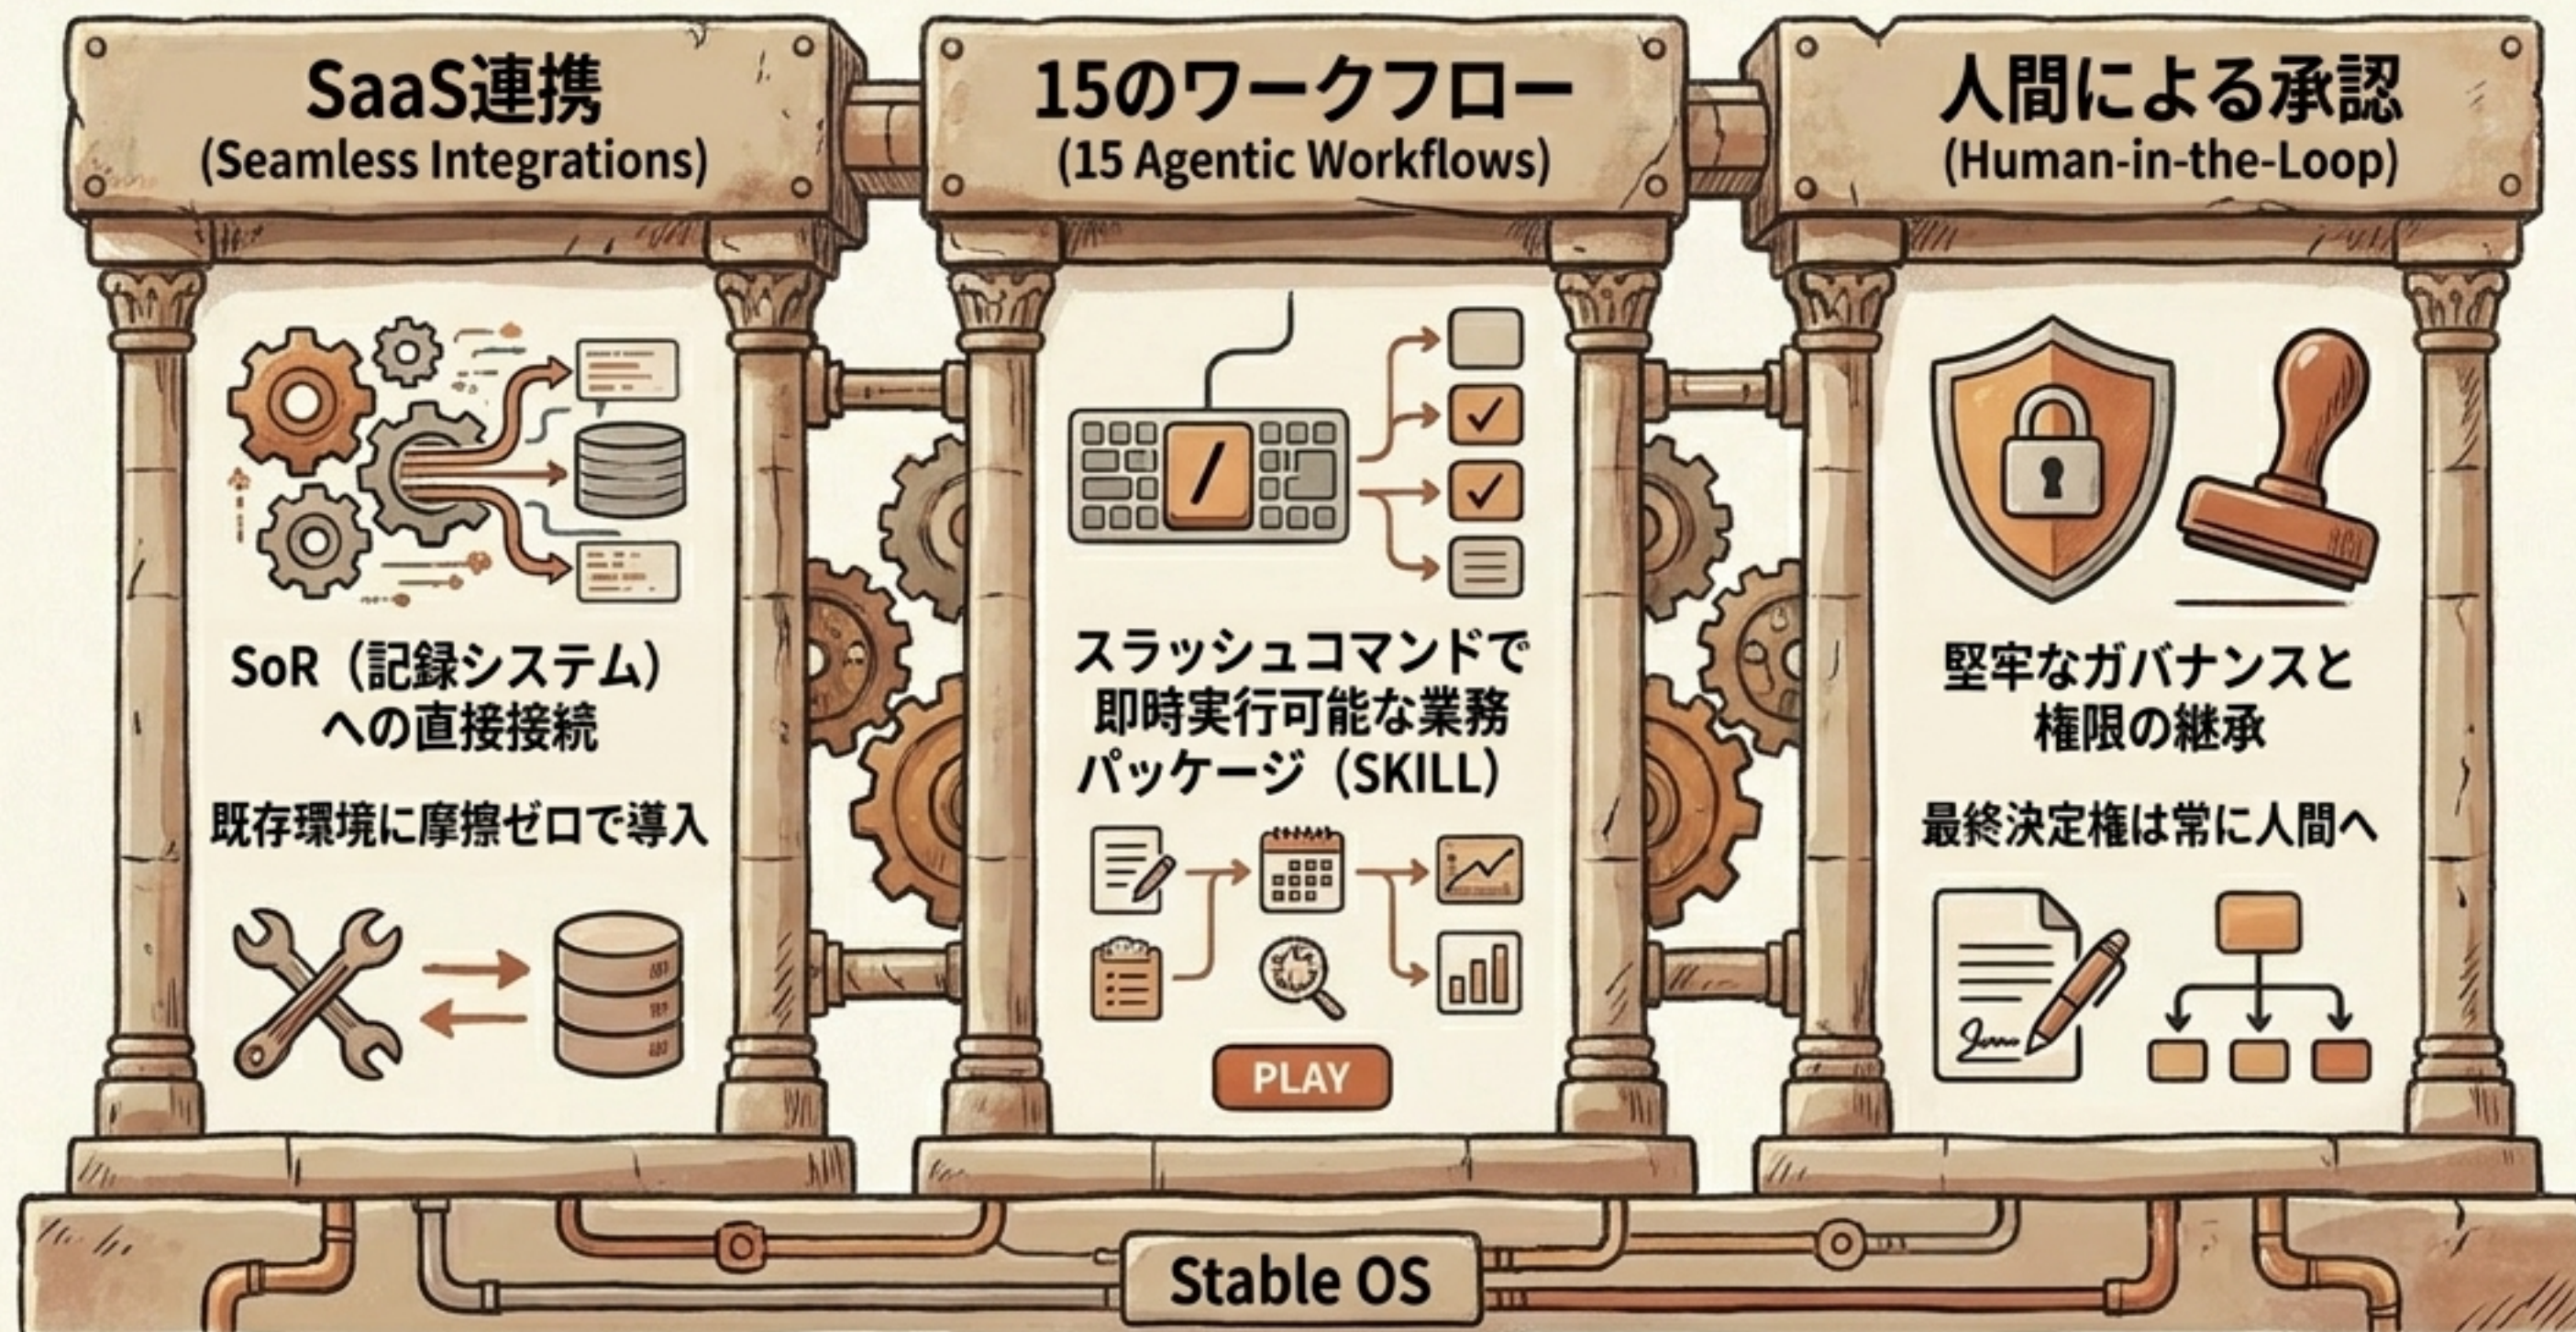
SaaS連携
(Seamless Integrations)

SoR（記録システム）への直接接続

既存環境に摩擦ゼロで導入

15のワークフロー
(15 Agentic Workflows)

/

スラッシュコマンドで即時実行可能な業務パッケージ（SKILL）

PLAY

人間による承認
(Human-in-the-Loop)

堅牢なガバナンスと権限の継承

最終決定権は常に人間へ

Stable OS